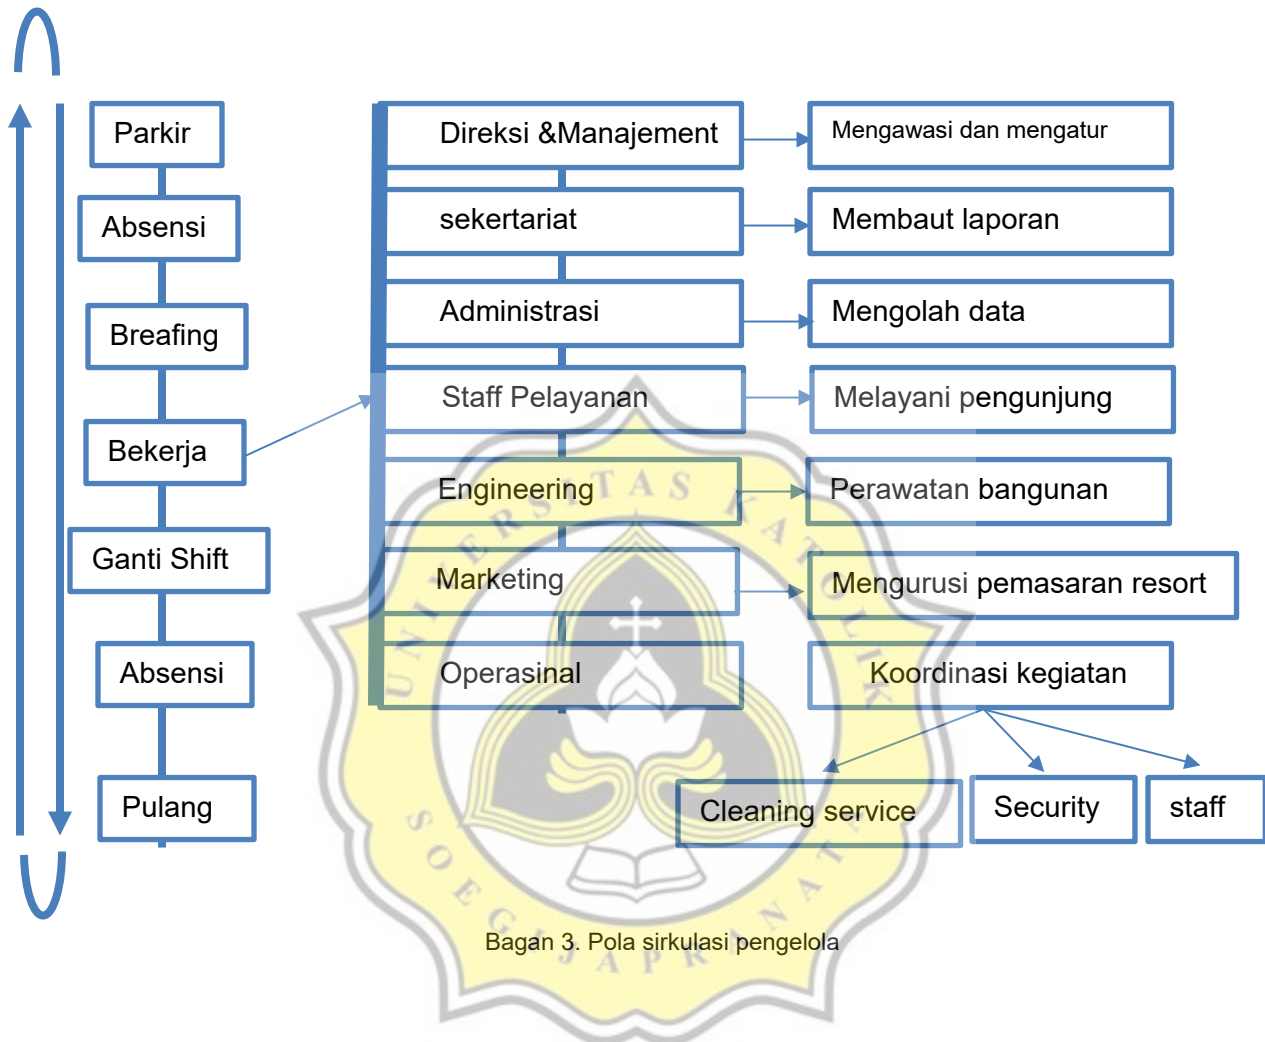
Parkir

Absensi

Breafing

Bekerja

Ganti Shift

Absensi

Pulang

Direksi &Manajement

Mengawasi dan mengatur

sekertariat

Membaut laporan

Administrasi

Mengolah data

Staff Pelayanan

Melayani pengunjung

Engineering

Perawatan bangunan

Marketing

Mengurusi pemasaran resort

Operasinal

Koordinasi kegiatan

Cleaning service

Security

staff

UNIVERSITAS KATOLIK SOEGIJAPRANATA

Bagan 3. Pola sirkulasi pengelola